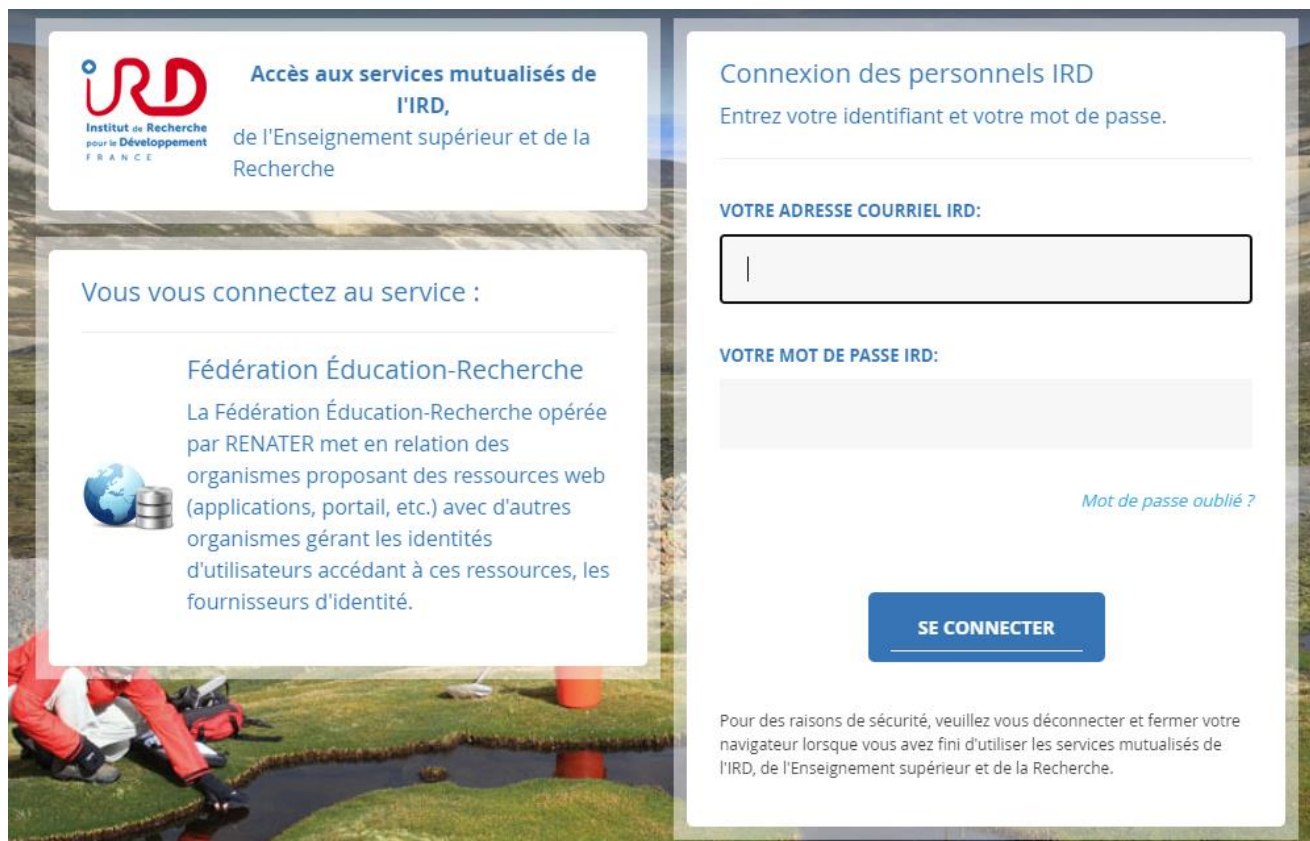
IRD
Institut de Recherche pour le Développement
FRANCE

Accès aux services mutualisés de l'IRD,
de l'Enseignement supérieur et de la Recherche

Vous vous connectez au service :

Fédération Éducation-Recherche
La Fédération Éducation-Recherche opérée par RENATER met en relation des organismes proposant des ressources web (applications, portail, etc.) avec d'autres organismes gérant les identités d'utilisateurs accédant à ces ressources, les fournisseurs d'identité.

Connexion des personnels IRD
Entrez votre identifiant et votre mot de passe.

VOTRE ADRESSE COURRIEL IRD:

VOTRE MOT DE PASSE IRD:

Mot de passe oublié ?

SE CONNECTER

Pour des raisons de sécurité, veuillez vous déconnecter et fermer votre navigateur lorsque vous avez fini d'utiliser les services mutualisés de l'IRD, de l'Enseignement supérieur et de la Recherche.